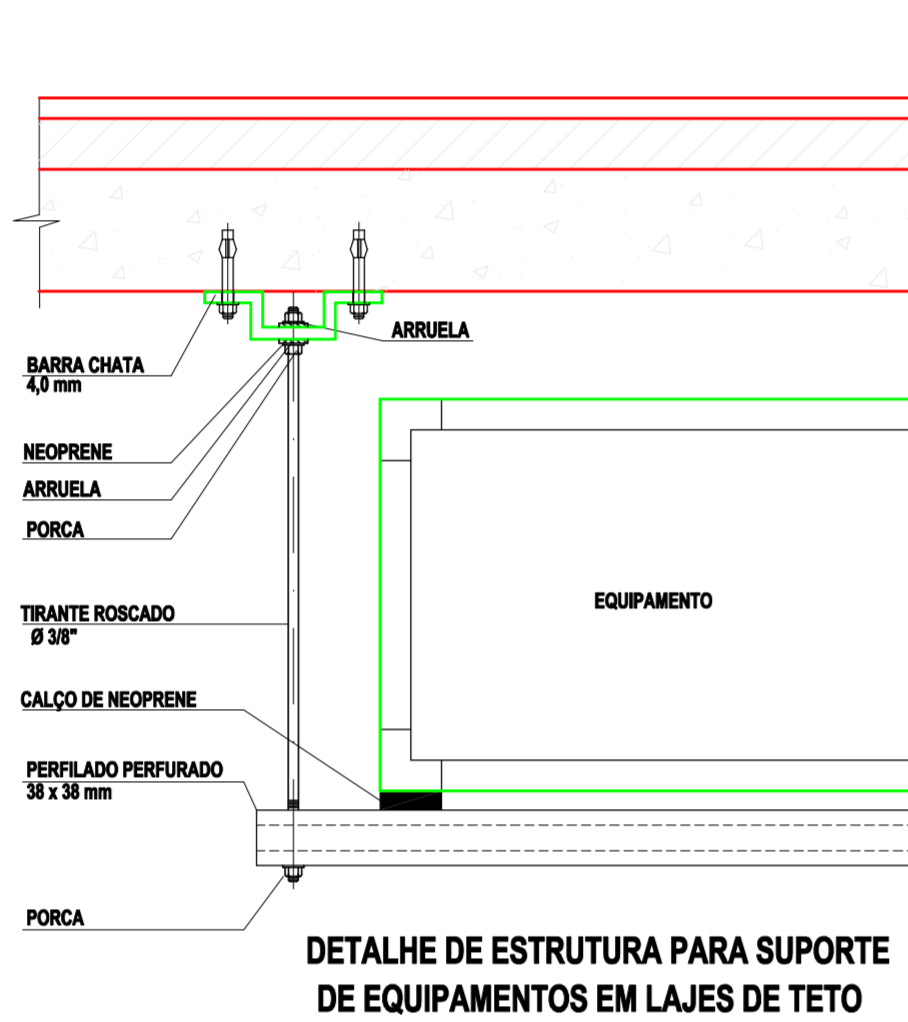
ARRUELA

BARRA CHATA
4,0 mm

NEOPRENE

ARRUELA

PORCA

EQUIPAMENTO

TIRANTE ROSCADO
Ø 3/8"

CALÇO DE NEOPRENE

PERFILADO PERFURADO
38 x 38 mm

PORCA

DETALHE DE ESTRUTURA PARA SUPORTE
DE EQUIPAMENTOS EM LAJES DE TETO